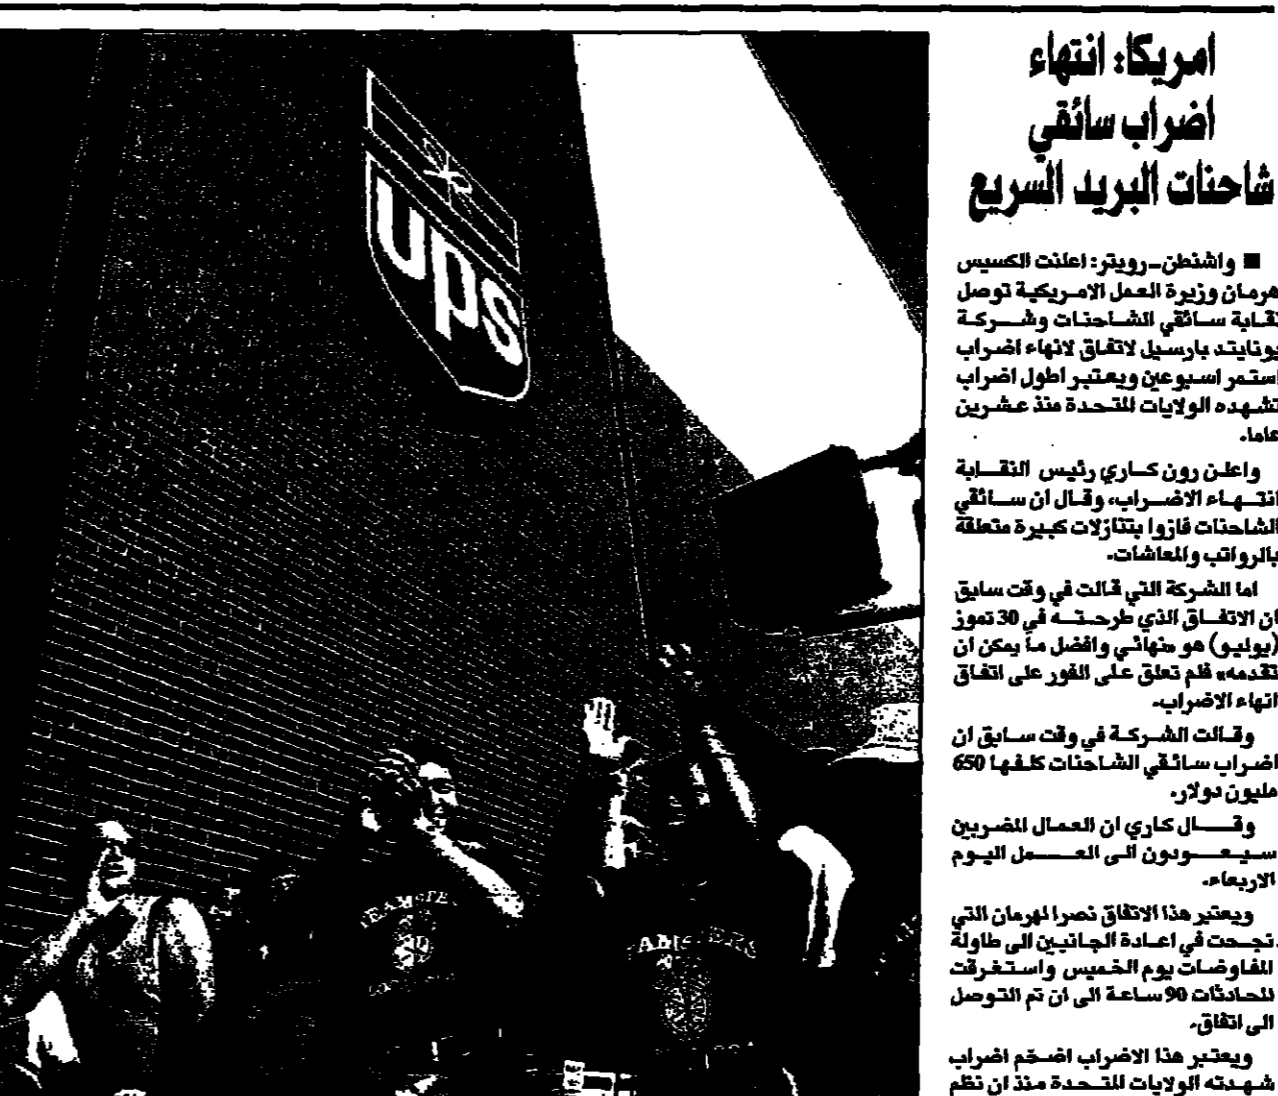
امريكا: انتهاء اضراب سائقي شاحنات البريد السريع

■ واشنطن-رويتر: اعلنت الكسيس هرمان وزيرة العمل الامريكية توصل نقابة سائقي الشاحنات وشركة يونايتد بارسيل لاتفاق لانهاء اضراب استمر اسبوعين ويعتبر اطول اضراب تشهده الولايات المتحدة منذ عشرين عاما.

واعلن رون كاري رئيس النقابة انتهاء الاضراب، وقال ان سائقي الشاحنات فازوا بتنازلات كبيرة متعلقة بالرواتب والمعاشات.

اما الشركة التي قالت في وقت سابق ان الاتفاق الذي طرحته في 30 تموز (يوليو) هو «نهائي وافضل ما يمكن ان تقدمه» فلم تعلق على الفور على اتفاق انهاء الاضراب.

وقالت الشركة في وقت سابق ان اضراب سائقي الشاحنات كلفها 650 مليون دولار.

وقال كاري ان العمال المضربين سيعودون الى العمل اليوم الاربعاء.

ويعتبر هذا الاتفاق نصرا لهرمان التي نجحت في اعادة الجانبين الى طاولة المفاوضات يوم الخميس واستغرقت المحادثات 90 ساعة الى ان تم التوصل الى اتفاق.

ويعتبر هذا الاضراب اضخم اضراب شهدته الولايات المتحدة منذ ان نظم

UPS

TEAMSTE

ABIS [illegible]